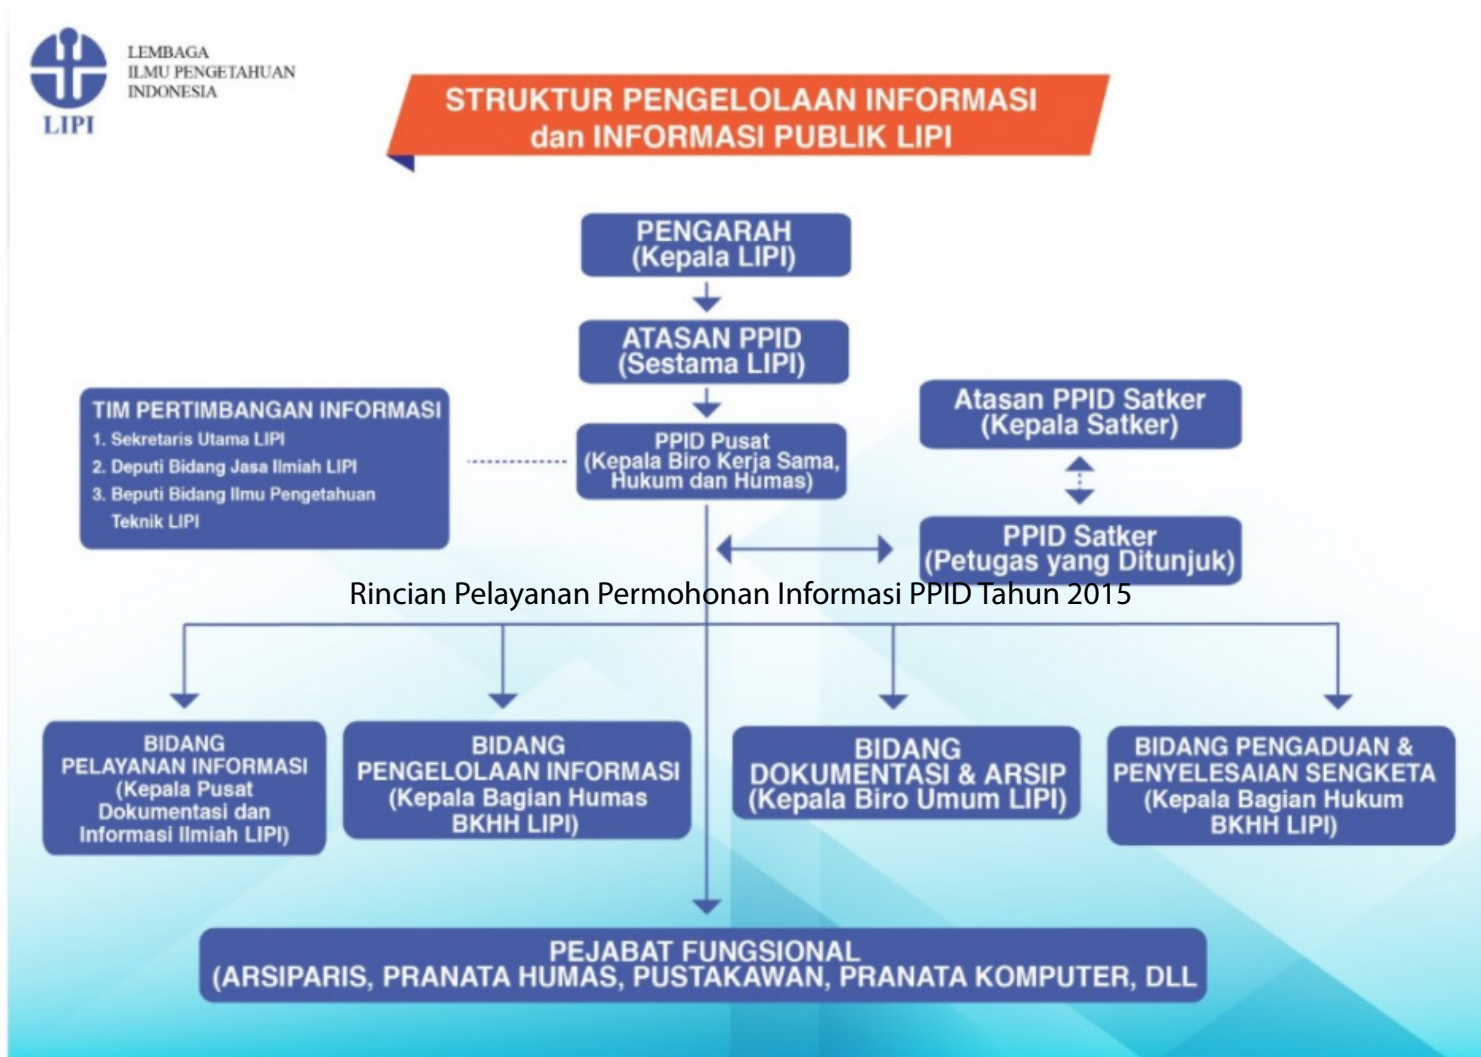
LEMBAGA
ILMU PENGETAHUAN
INDONESIA

LIPI

STRUKTUR PENGELOLAAN INFORMASI dan INFORMASI PUBLIK LIPI

PENGARAH
(Kepala LIPI)

ATASAN PPID
(Sestama LIPI)

TIM PERTIMBANGAN INFORMASI
1. Sekretaris Utama LIPI
2. Deputi Bidang Jasa Ilmiah LIPI
3. Beputi Bidang Ilmu Pengetahuan Teknik LIPI

PPID Pusat
(Kepala Biro Kerja Sama, Hukum dan Humas)

Atasan PPID Satker
(Kepala Satker)

PPID Satker
(Petugas yang Ditunjuk)

Rincian Pelayanan Permohonan Informasi PPID Tahun 2015

BIDANG
PELAYANAN INFORMASI
(Kepala Pusat Dokumentasi dan Informasi Ilmiah LIPI)

BIDANG
PENGELOLAAN INFORMASI
(Kepala Bagian Humas BKHH LIPI)

BIDANG
DOKUMENTASI & ARSIP
(Kepala Biro Umum LIPI)

BIDANG PENGADUAN & PENYELESAIAN SENGKETA
(Kepala Bagian Hukum BKHH LIPI)

PEJABAT FUNGSIONAL
(ARSIPARIS, PRANATA HUMAS, PUSTAKAWAN, PRANATA KOMPUTER, DLL